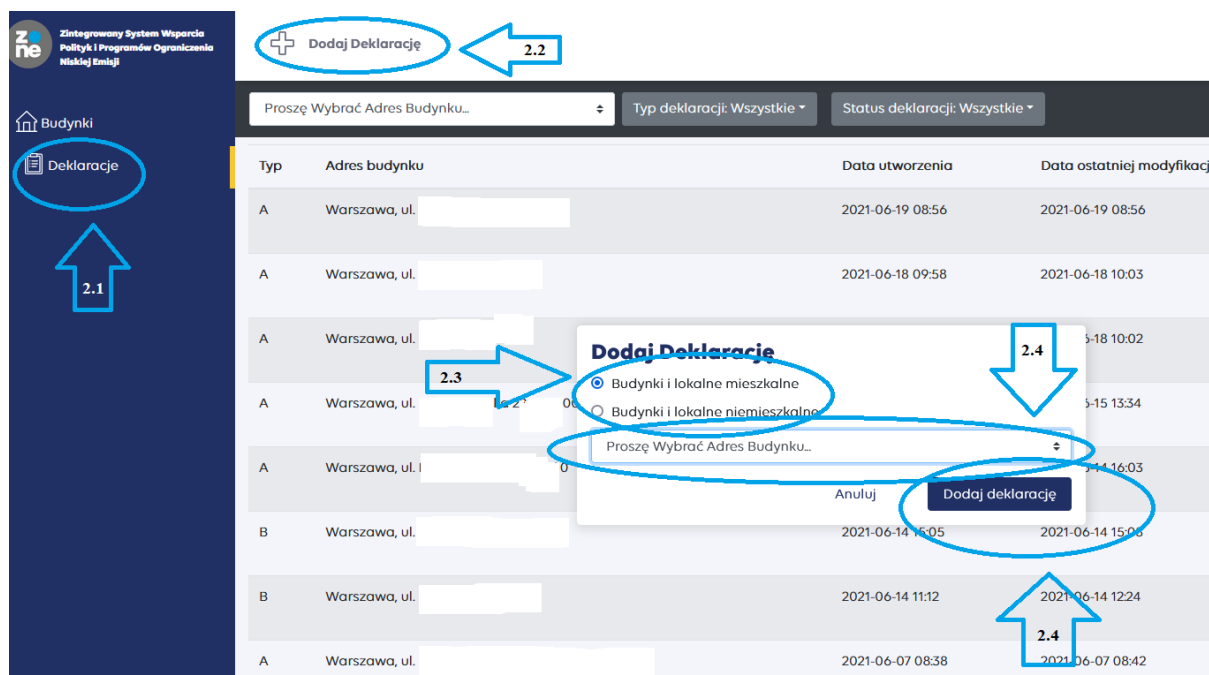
zone

Zintegrowany System Wsparcia Polityk i Programów Ograniczenia Niskiej Emisji

Budynki

Deklaracje

2.1

Dodaj Deklarację

2.2

Proszę Wybrać Adres Budynku...

Typ deklaracji: Wszystkie

Status deklaracji: Wszystkie

| Typ | Adres budynku | Data utworzenia | Data ostatniej modyfikacj |
|---|---|---|---|
| A | Warszawa, ul. | 2021-06-19 08:56 | 2021-06-19 08:56 |
| A | Warszawa, ul. | 2021-06-18 09:58 | 2021-06-18 10:03 |
| A | Warszawa, ul. | | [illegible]-18 10:02 |
| A | Warszawa, ul. | | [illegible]-15 13:34 |
| A | Warszawa, ul. | | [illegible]-14 16:03 |
| B | Warszawa, ul. | 2021-06-14 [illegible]:05 | 2021-06-14 15:0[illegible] |
| B | Warszawa, ul. | 2021-06-14 11:12 | 2021-06-14 12:24 |
| A | Warszawa, ul. | 2021-06-07 08:38 | 2021-06-07 08:42 |

Dodaj Deklaracje

2.3

Budynki i lokalne mieszkalne

Budynki i lokalne niemieszkalne

Proszę Wybrać Adres Budynku...

Anuluj

Dodaj deklarację

2.4

2.4